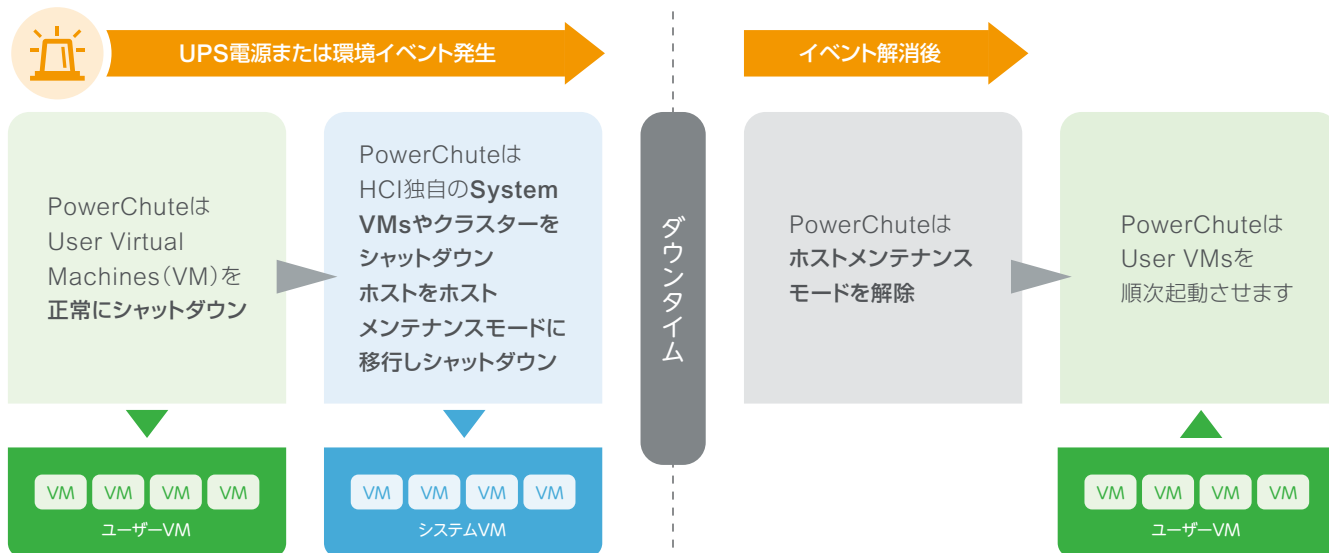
UPS電源または環境イベント発生

イベント解消後

PowerChuteは User Virtual Machines(VM)を 正常にシャットダウン

VM VM VM VM

ユーザーVM

PowerChuteは HCI独自のSystem VMsやクラスターを シャットダウン ホストをホスト メンテナンスモードに 移行しシャットダウン

VM VM VM VM

システムVM

ダウンタイム

PowerChuteは ホストメンテナンス モードを解除

PowerChuteは User VMsを 順次起動させます

VM VM VM VM

ユーザーVM